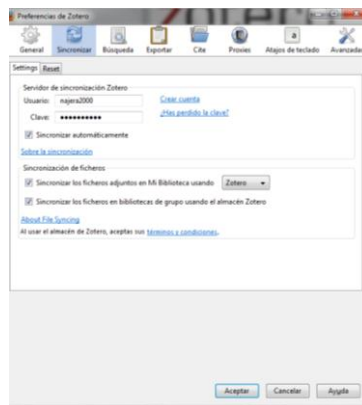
Preferencias de Zotero

General
Sincronizar
Búsqueda
Exportar
Cite
Proxies
Atajos de teclado
Avanzada

Settings
Reset

Servidor de sincronización Zotero
Usuario: najera2000
Crear cuenta
Clave: ••••••••••
¿Has perdido la clave?
Sincronizar automáticamente
Sobre la sincronización

Sincronización de ficheros
Sincronizar los ficheros adjuntos en Mi Biblioteca usando Zotero
Sincronizar los ficheros en bibliotecas de grupo usando el almacén Zotero
About File Syncing
Al usar el almacén de Zotero, aceptas sus términos y condiciones.

Aceptar
Cancelar
Ayuda